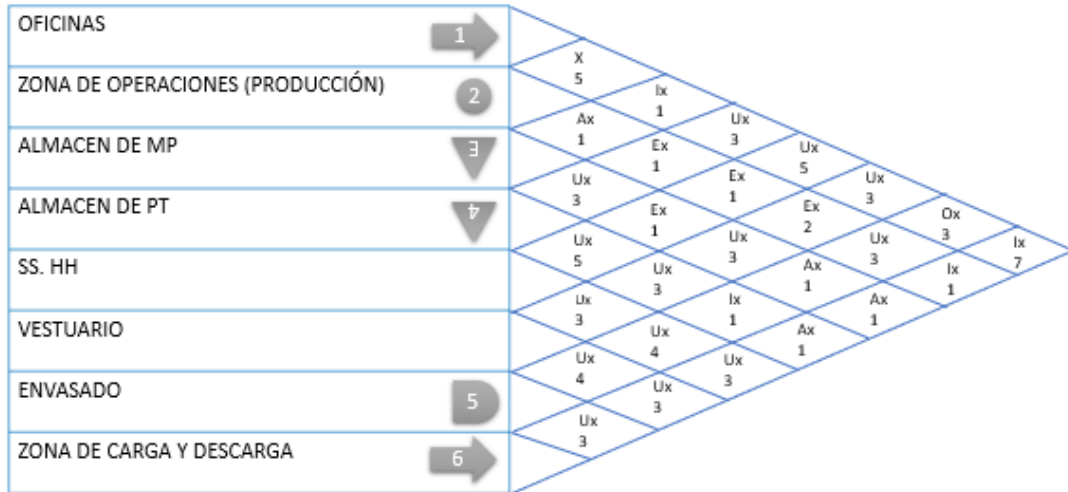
OFICINAS
1
ZONA DE OPERACIONES (PRODUCCIÓN)
2
ALMACEN DE MP
3
ALMACEN DE PT
4
SS. HH
VESTUARIO
ENVASADO
5
ZONA DE CARGA Y DESCARGA
6

X
5
Ix
1
Ax
1
Ux
3
Ex
1
Ux
5
Ux
3
Ex
1
Ux
3
Ex
1
Ex
2
Ox
3
Ux
5
Ux
3
Ux
3
Ix
7
Ux
3
Ax
1
Ix
1
Ux
3
Ix
1
Ax
1
Ux
4
Ax
1
Ux
4
Ux
3
Ux
3
Ux
3